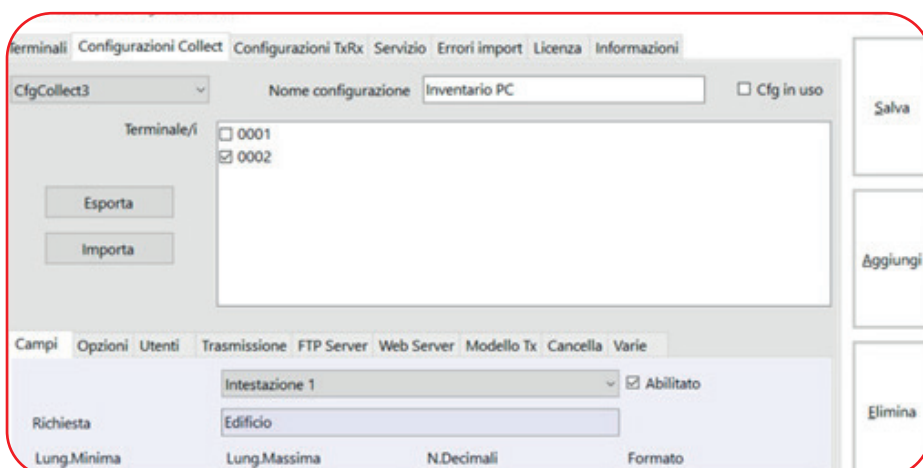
erminali Configurazioni Collect Configurazioni TxRx Servizio Errori import Licenza Informazioni

CfgCollect3

Nome configurazione Inventario PC

☐ Cfg in uso

Salva

Terminale/i

☐ 0001
☑ 0002

Esporta

Importa

Aggiungi

Campi Opzioni Utenti Trasmissione FTP Server Web Server Modello Tx Cancella Varie

Intestazione 1

☑ Abilitato

Richiesta Edificio

Elimina

Lung.Minima Lung.Massima N.Decimali Formato